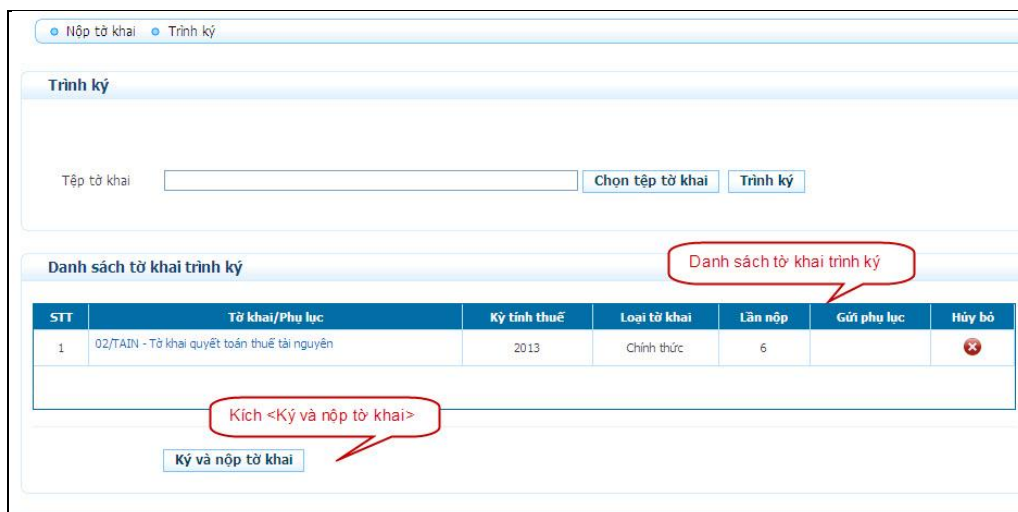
Nộp tờ khai   Trình ký

Trình ký

Tệp tờ khai   Chọn tệp tờ khai   Trình ký

Danh sách tờ khai trình ký

Danh sách tờ khai trình ký

| STT | Tờ khai/Phụ lục | Kỳ tính thuế | Loại tờ khai | Lần nộp | Gửi phụ lục | Hủy bỏ |
|---|---|---|---|---|---|---|
| 1 | 02/TAIN - Tờ khai quyết toán thuế tài nguyên | 2013 | Chính thức | 6 | | |

Kích <Ký và nộp tờ khai>

Ký và nộp tờ khai